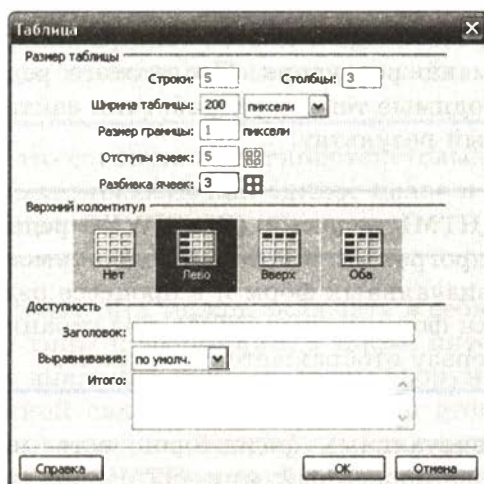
Таблица

Размер таблицы

Строки: 5 Столбцы: 3

Ширина таблицы: 200 пиксели

Размер границы: 1 пиксели

Отступы ячеек: 5

Разбивка ячеек: 3

Верхний колонтитул

Нет Лево Вверх Оба

Доступность

Заголовок:

Выравнивание: по умолч.

Итого:

Справка OK Отмена